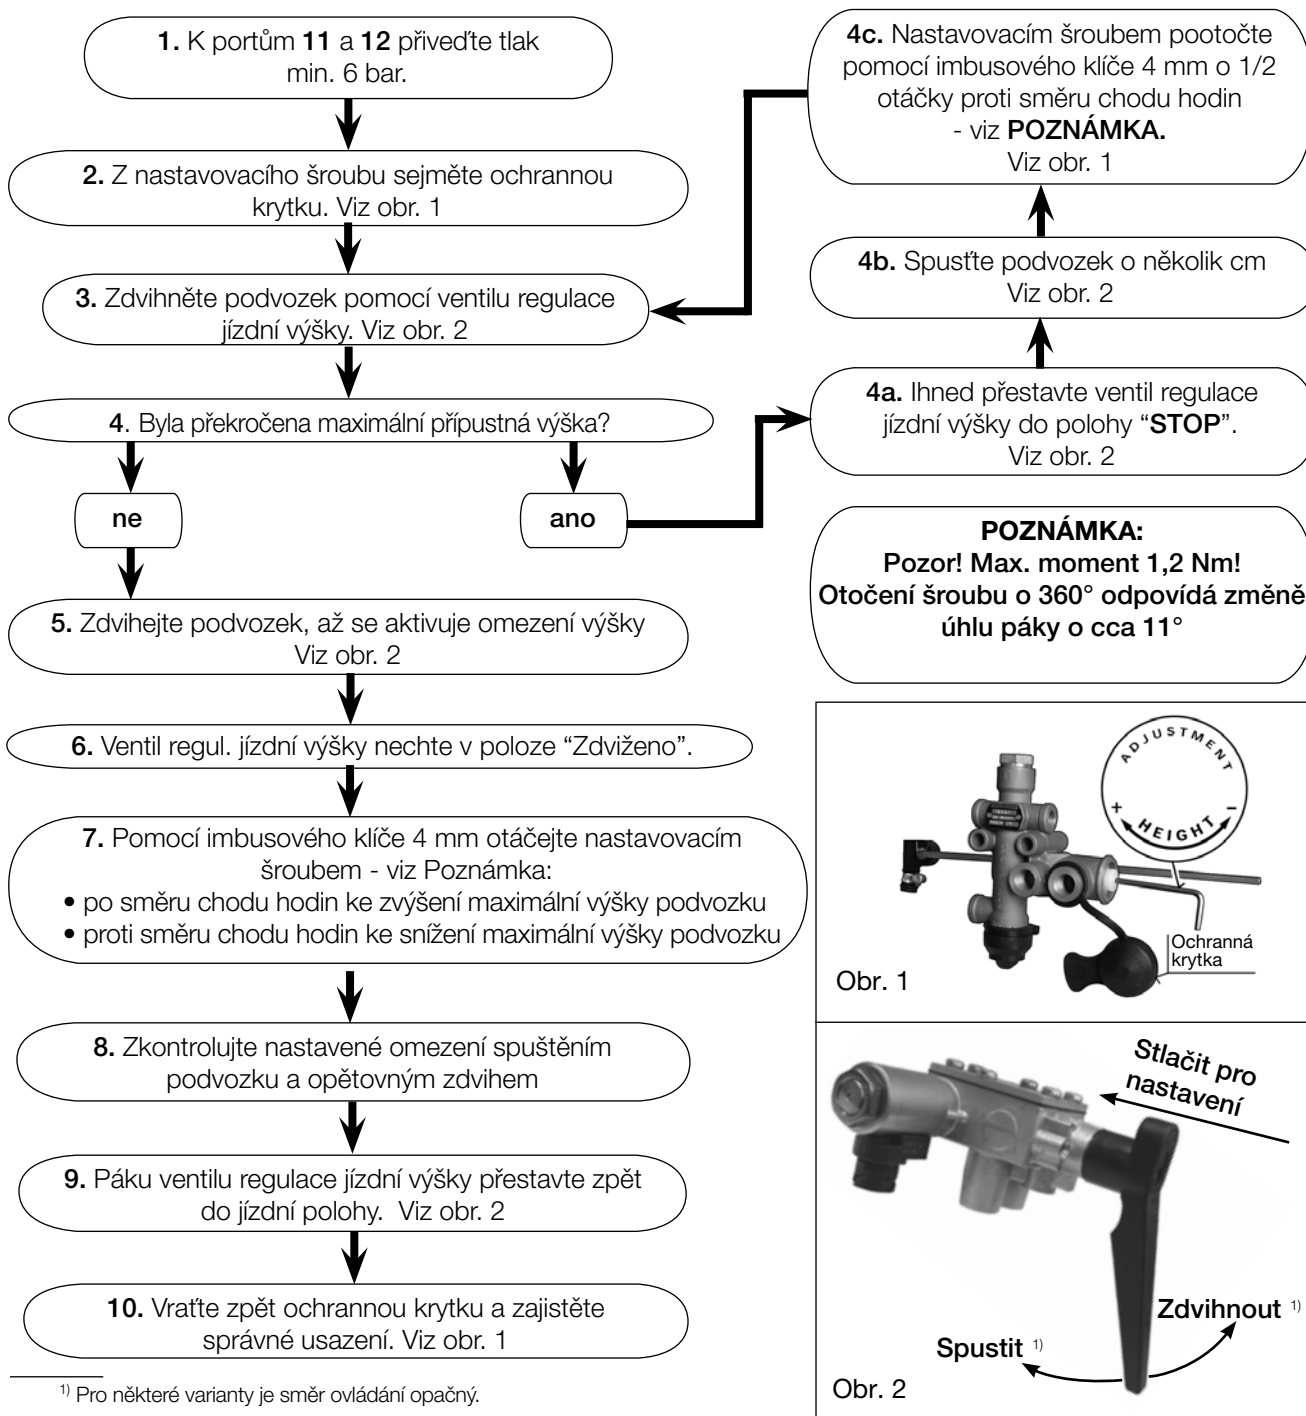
**1.** K portům **11** a **12** přiveďte tlak min. 6 bar.

**2.** Z nastavovacího šroubu sejměte ochrannou krytku. Viz obr. 1

**3.** Zdvihněte podvozek pomocí ventilu regulace jízdní výšky. Viz obr. 2

**4**. Byla překročena maximální přípustná výška?

**ne**

**ano**

**4a.** Ihned přestavte ventil regulace jízdní výšky do polohy "**STOP**". Viz obr. 2

**4b.** Spusťte podvozek o několik cm Viz obr. 2

**4c.** Nastavovacím šroubem pootočte pomocí imbusového klíče 4 mm o 1/2 otáčky proti směru chodu hodin - viz **POZNÁMKA.** Viz obr. 1

**POZNÁMKA:**
**Pozor! Max. moment 1,2 Nm!**
**Otočení šroubu o 360° odpovídá změně úhlu páky o cca 11°**

**5.** Zdvihejte podvozek, až se aktivuje omezení výšky Viz obr. 2

**6.** Ventil regul. jízdní výšky nechte v poloze "Zdviženo".

**7.** Pomocí imbusového klíče 4 mm otáčejte nastavovacím šroubem - viz Poznámka:
• po směru chodu hodin ke zvýšení maximální výšky podvozku
• proti směru chodu hodin ke snížení maximální výšky podvozku

**8.** Zkontrolujte nastavené omezení spuštěním podvozku a opětovným zdvihem

**9.** Páku ventilu regulace jízdní výšky přestavte zpět do jízdní polohy. Viz obr. 2

**10.** Vraťte zpět ochrannou krytku a zajistěte správné usazení. Viz obr. 1

ADJUSTMENT
+ HEIGHT –
Ochranná krytka
Obr. 1

Stlačit pro nastavení
Zdvihnout $^{1)}$
Spustit $^{1)}$
Obr. 2

$^{1)}$ Pro některé varianty je směr ovládání opačný.